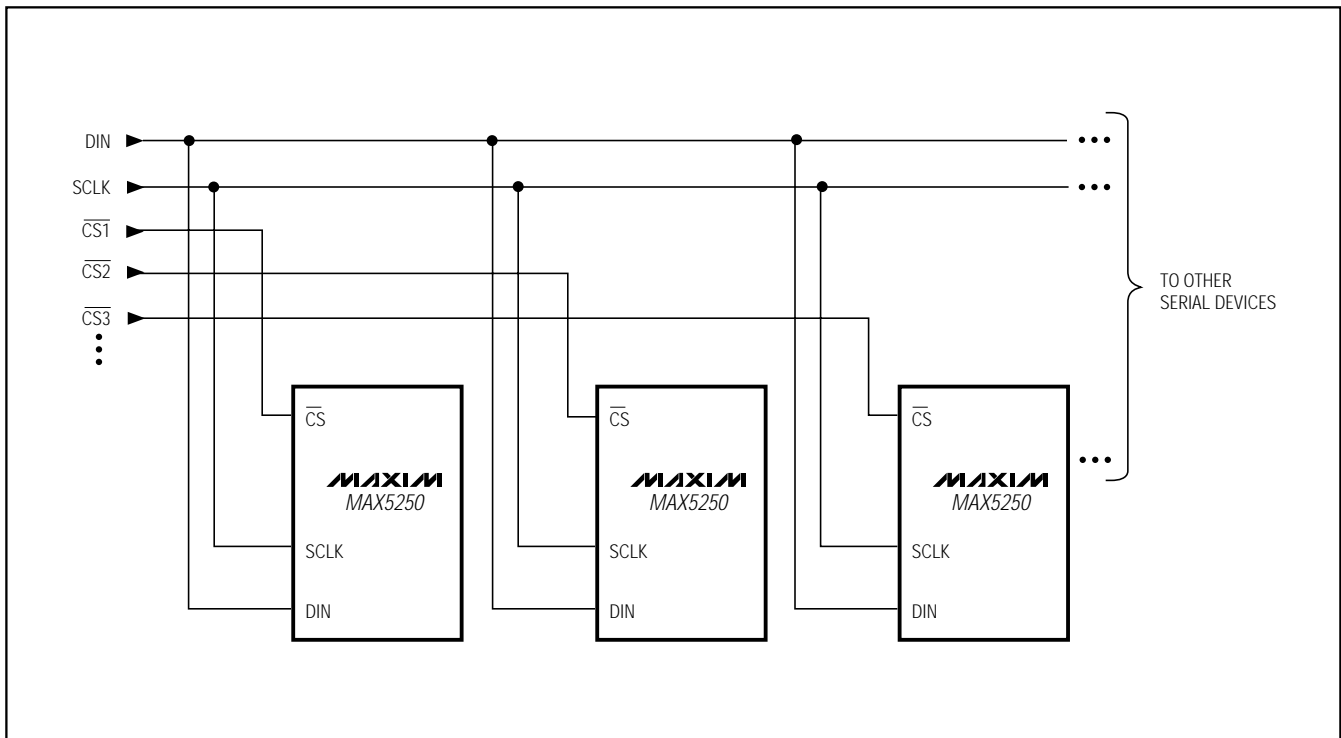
DIN

SCLK

$\overline{CS1}$

$\overline{CS2}$

$\overline{CS3}$

TO OTHER SERIAL DEVICES

$\overline{CS}$

MAXIM
MAX5250

SCLK

DIN

$\overline{CS}$

MAXIM
MAX5250

SCLK

DIN

$\overline{CS}$

MAXIM
MAX5250

SCLK

DIN